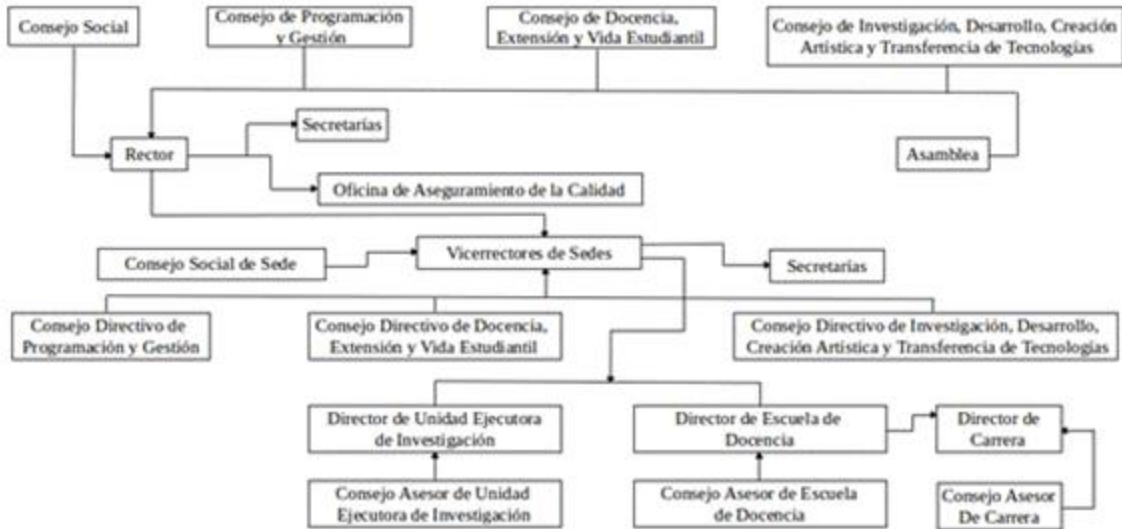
Consejo Social

Consejo de Programación y Gestión

Consejo de Docencia, Extensión y Vida Estudiantil

Consejo de Investigación, Desarrollo, Creación Artística y Transferencia de Tecnologías

Rector

Secretarías

Asamblea

Oficina de Aseguramiento de la Calidad

Consejo Social de Sede

Vicerrectores de Sedes

Secretarías

Consejo Directivo de Programación y Gestión

Consejo Directivo de Docencia, Extensión y Vida Estudiantil

Consejo Directivo de Investigación, Desarrollo, Creación Artística y Transferencia de Tecnologías

Director de Unidad Ejecutora de Investigación

Director de Escuela de Docencia

Director de Carrera

Consejo Asesor de Unidad Ejecutora de Investigación

Consejo Asesor de Escuela de Docencia

Consejo Asesor De Carrera